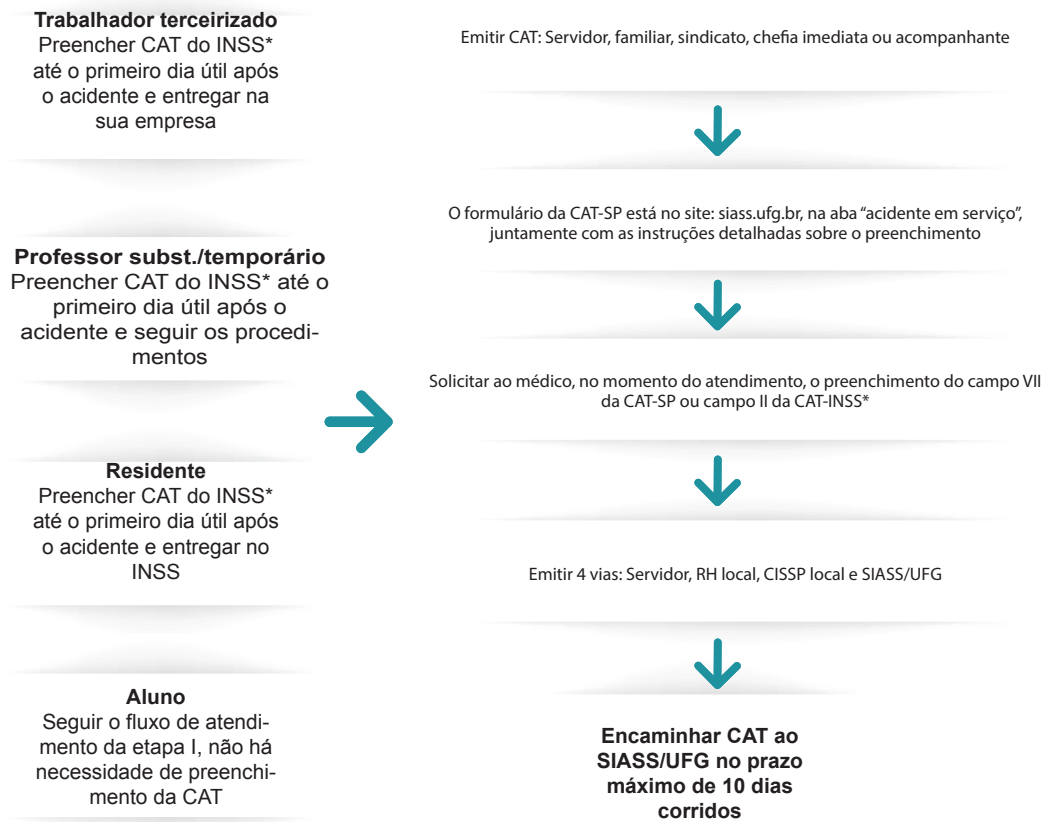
**Trabalhador terceirizado**
Preencher CAT do INSS* até o primeiro dia útil após o acidente e entregar na sua empresa

**Professor subst./temporário**
Preencher CAT do INSS* até o primeiro dia útil após o acidente e seguir os procedimentos

**Residente**
Preencher CAT do INSS* até o primeiro dia útil após o acidente e entregar no INSS

**Aluno**
Seguir o fluxo de atendimento da etapa I, não há necessidade de preenchimento da CAT

Emitir CAT: Servidor, familiar, sindicato, chefia imediata ou acompanhante

O formulário da CAT-SP está no site: siass.ufg.br, na aba "acidente em serviço", juntamente com as instruções detalhadas sobre o preenchimento

Solicitar ao médico, no momento do atendimento, o preenchimento do campo VII da CAT-SP ou campo II da CAT-INSS*

Emitir 4 vias: Servidor, RH local, CISSP local e SIASS/UFG

**Encaminhar CAT ao SIASS/UFG no prazo máximo de 10 dias corridos**